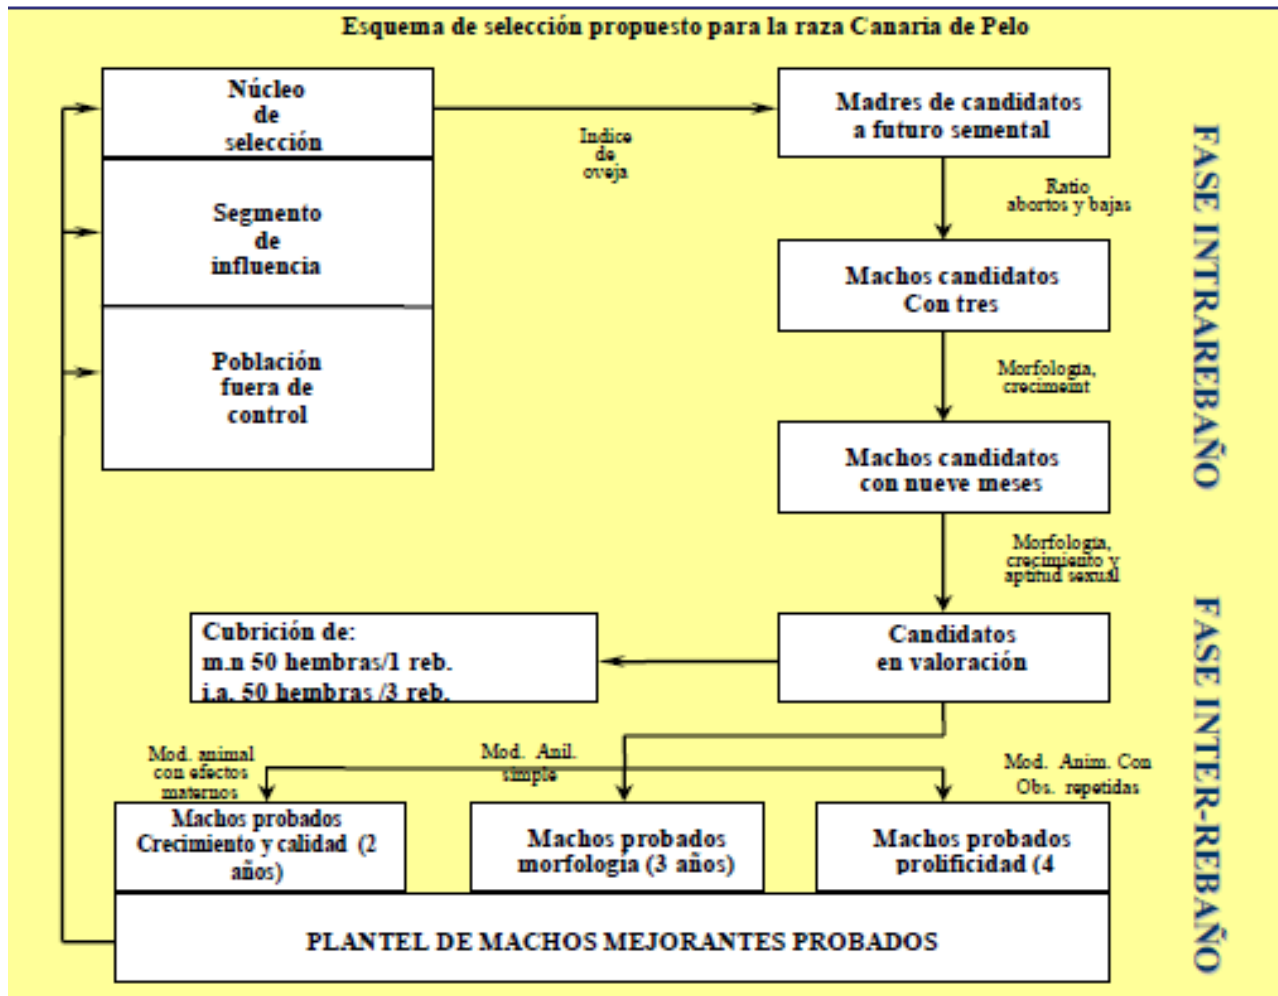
Esquema de selección propuesto para la raza Canaria de Pelo

Núcleo de selección

Segmento de influencia

Población fuera de control

Indice de oveja

Madres de candidatos a futuro semental

Ratio abortos y bajas

Machos candidatos Con tres

Morfologia, crecimeint

Machos candidatos con nueve meses

Morfologia, crecimiento y aptitud sexual

FASE INTRAREBAÑO

Cubrición de:
m.n 50 hembras/1 reb.
i.a. 50 hembras /3 reb.

Candidatos en valoración

FASE INTER-REBAÑO

Mod. animal con efectos maternos

Mod. Anil. simple

Mod. Anim. Con Obs. repetidas

Machos probados Crecimiento y calidad (2 años)

Machos probados morfologia (3 años)

Machos probados prolificidad (4

PLANTEL DE MACHOS MEJORANTES PROBADOS